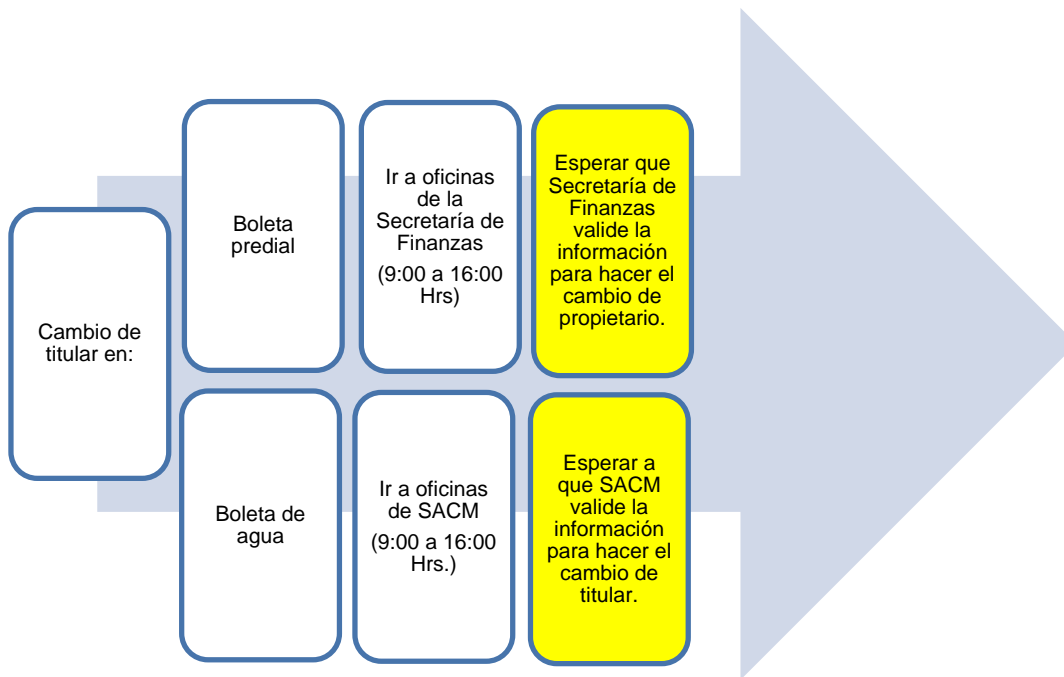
Cambio de titular en:

Boleta predial

Ir a oficinas de la Secretaría de Finanzas

(9:00 a 16:00 Hrs)

Esperar que Secretaría de Finanzas valide la información para hacer el cambio de propietario.

Boleta de agua

Ir a oficinas de SACM

(9:00 a 16:00 Hrs.)

Esperar a que SACM valide la información para hacer el cambio de titular.